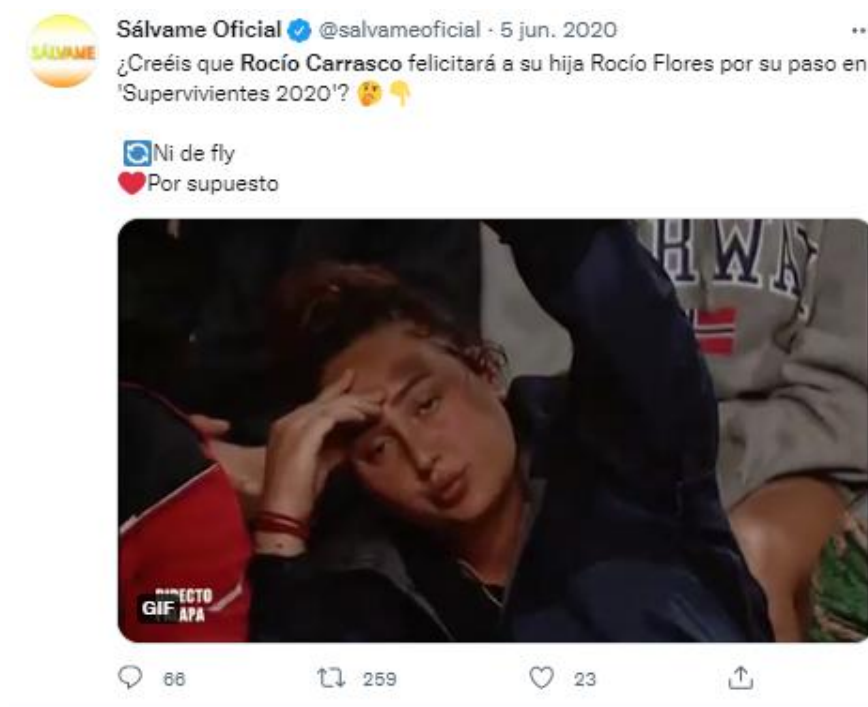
SÁLVAME

Sálvame Oficial @salvameoficial · 5 jun. 2020

¿Creéis que Rocío Carrasco felicitará a su hija Rocío Flores por su paso en 'Supervivientes 2020'? 🤔👇

🔄Ni de fly
❤️Por supuesto

RWA

DIRECTO
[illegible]APA

GIF

66 259 23